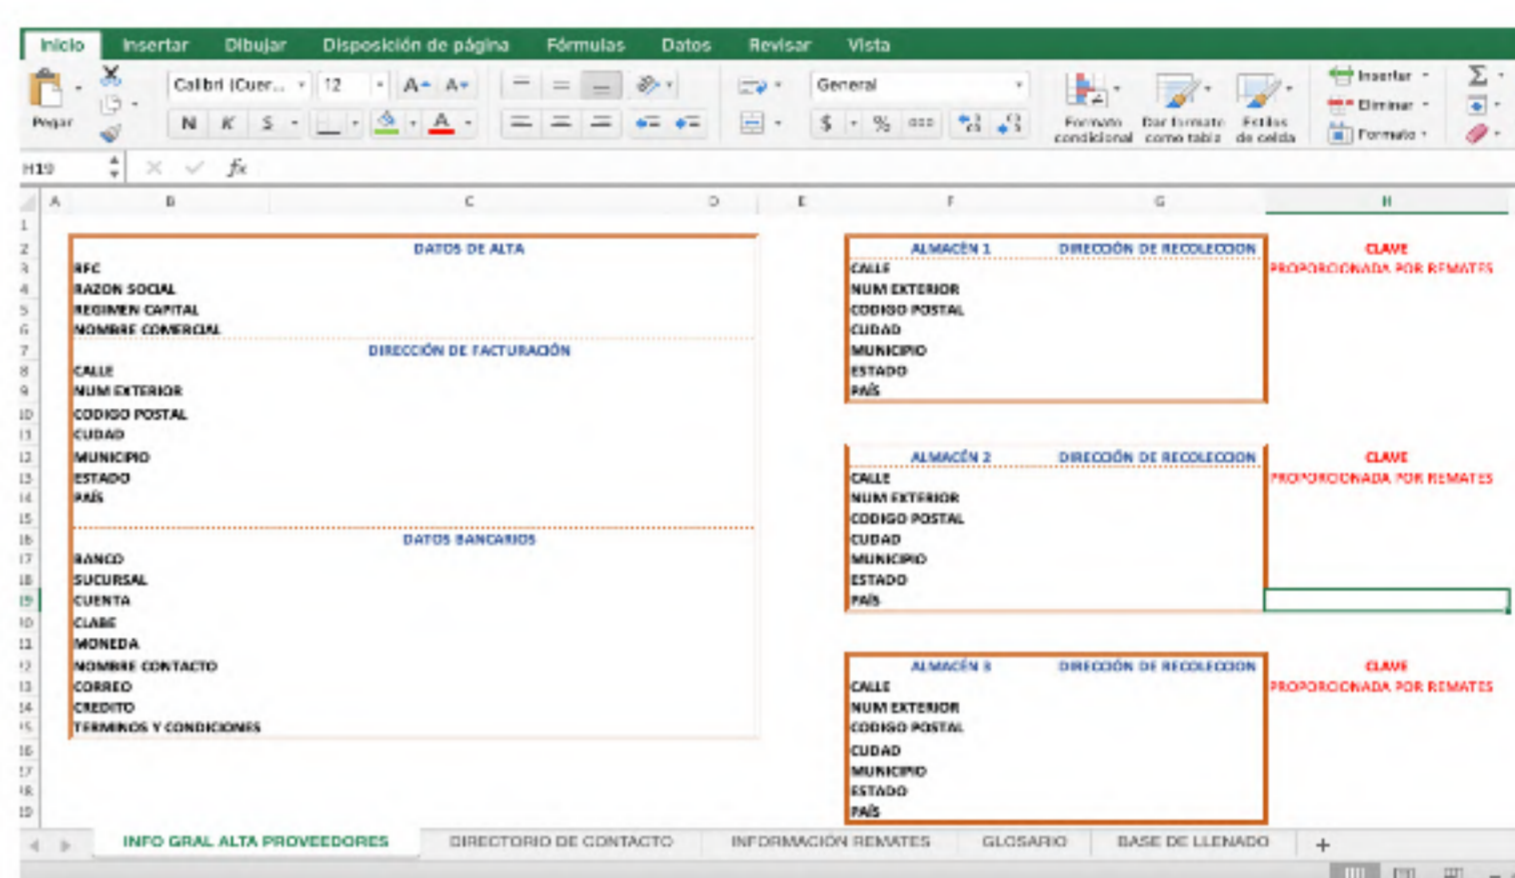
Inicio Insertar Dibujar Disposición de página Fórmulas Datos Revisar Vista

Pegar Calibri (Cuer... 12 A A N K S General $ % 000 Formato condicional Dar formato como tabla Estilos de celda Insertar Eliminar Formato Σ

H19 fx

| | A | B | C | D | E | F | G | H |
|---|---|---|---|---|---|---|---|---|
| 1 | | | | | | | | |
| 2 | | | DATOS DE ALTA | | | ALMACÉN 1 | DIRECCIÓN DE RECOLECCION | CLAVE |
| 3 | | RFC | | | | CALLE | | PROPORCIONADA POR REMATES |
| 4 | | RAZON SOCIAL | | | | NUM EXTERIOR | | |
| 5 | | REGIMEN CAPITAL | | | | CODIGO POSTAL | | |
| 6 | | NOMBRE COMERCIAL | | | | CUDAD | | |
| 7 | | | DIRECCIÓN DE FACTURACIÓN | | | MUNICIPIO | | |
| 8 | | CALLE | | | | ESTADO | | |
| 9 | | NUM EXTERIOR | | | | PAÍS | | |
| 10 | | CODIGO POSTAL | | | | | | |
| 11 | | CUDAD | | | | | | |
| 12 | | MUNICIPIO | | | | ALMACÉN 2 | DIRECCIÓN DE RECOLECCION | CLAVE |
| 13 | | ESTADO | | | | CALLE | | PROPORCIONADA POR REMATES |
| 14 | | PAÍS | | | | NUM EXTERIOR | | |
| 15 | | | | | | CODIGO POSTAL | | |
| 16 | | | DATOS BANCARIOS | | | CUDAD | | |
| 17 | | BANCO | | | | MUNICIPIO | | |
| 18 | | SUCURSAL | | | | ESTADO | | |
| 19 | | CUENTA | | | | PAÍS | | |
| 20 | | CLABE | | | | | | |
| 21 | | MONEDA | | | | | | |
| 22 | | NOMBRE CONTACTO | | | | ALMACÉN 3 | DIRECCIÓN DE RECOLECCION | CLAVE |
| 23 | | CORREO | | | | CALLE | | PROPORCIONADA POR REMATES |
| 24 | | CREDITO | | | | NUM EXTERIOR | | |
| 25 | | TERMINOS Y CONDICIONES | | | | CODIGO POSTAL | | |
| 26 | | | | | | CUDAD | | |
| 27 | | | | | | MUNICIPIO | | |
| 28 | | | | | | ESTADO | | |
| 29 | | | | | | PAÍS | | |

INFO GRAL ALTA PROVEEDORES DIRECTORIO DE CONTACTO INFORMACIÓN REMATES GLOSARIO BASE DE LLENADO +